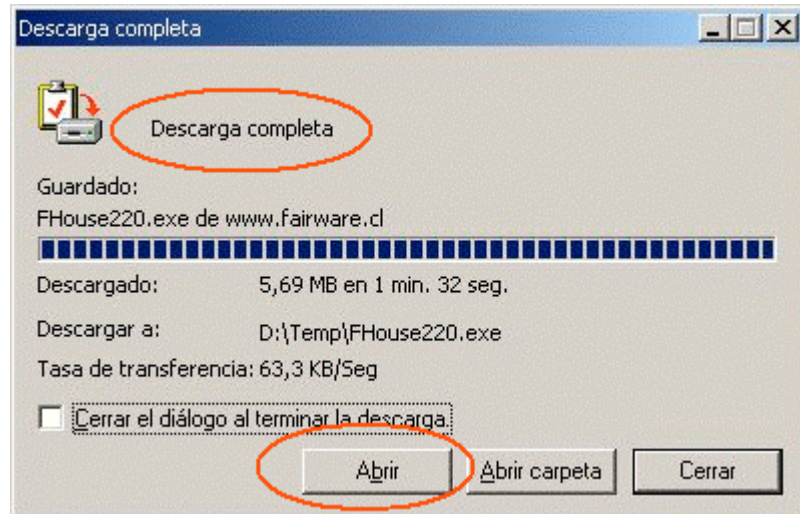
Descarga completa

Descarga completa

Guardado:

FHouse220.exe de www.fairware.cl

Descargado: 5,69 MB en 1 min. 32 seg.

Descargar a: D:\Temp\FHouse220.exe

Tasa de transferencia: 63,3 KB/Seg

Cerrar el diálogo al terminar la descarga.

Abrir

Abrir carpeta

Cerrar